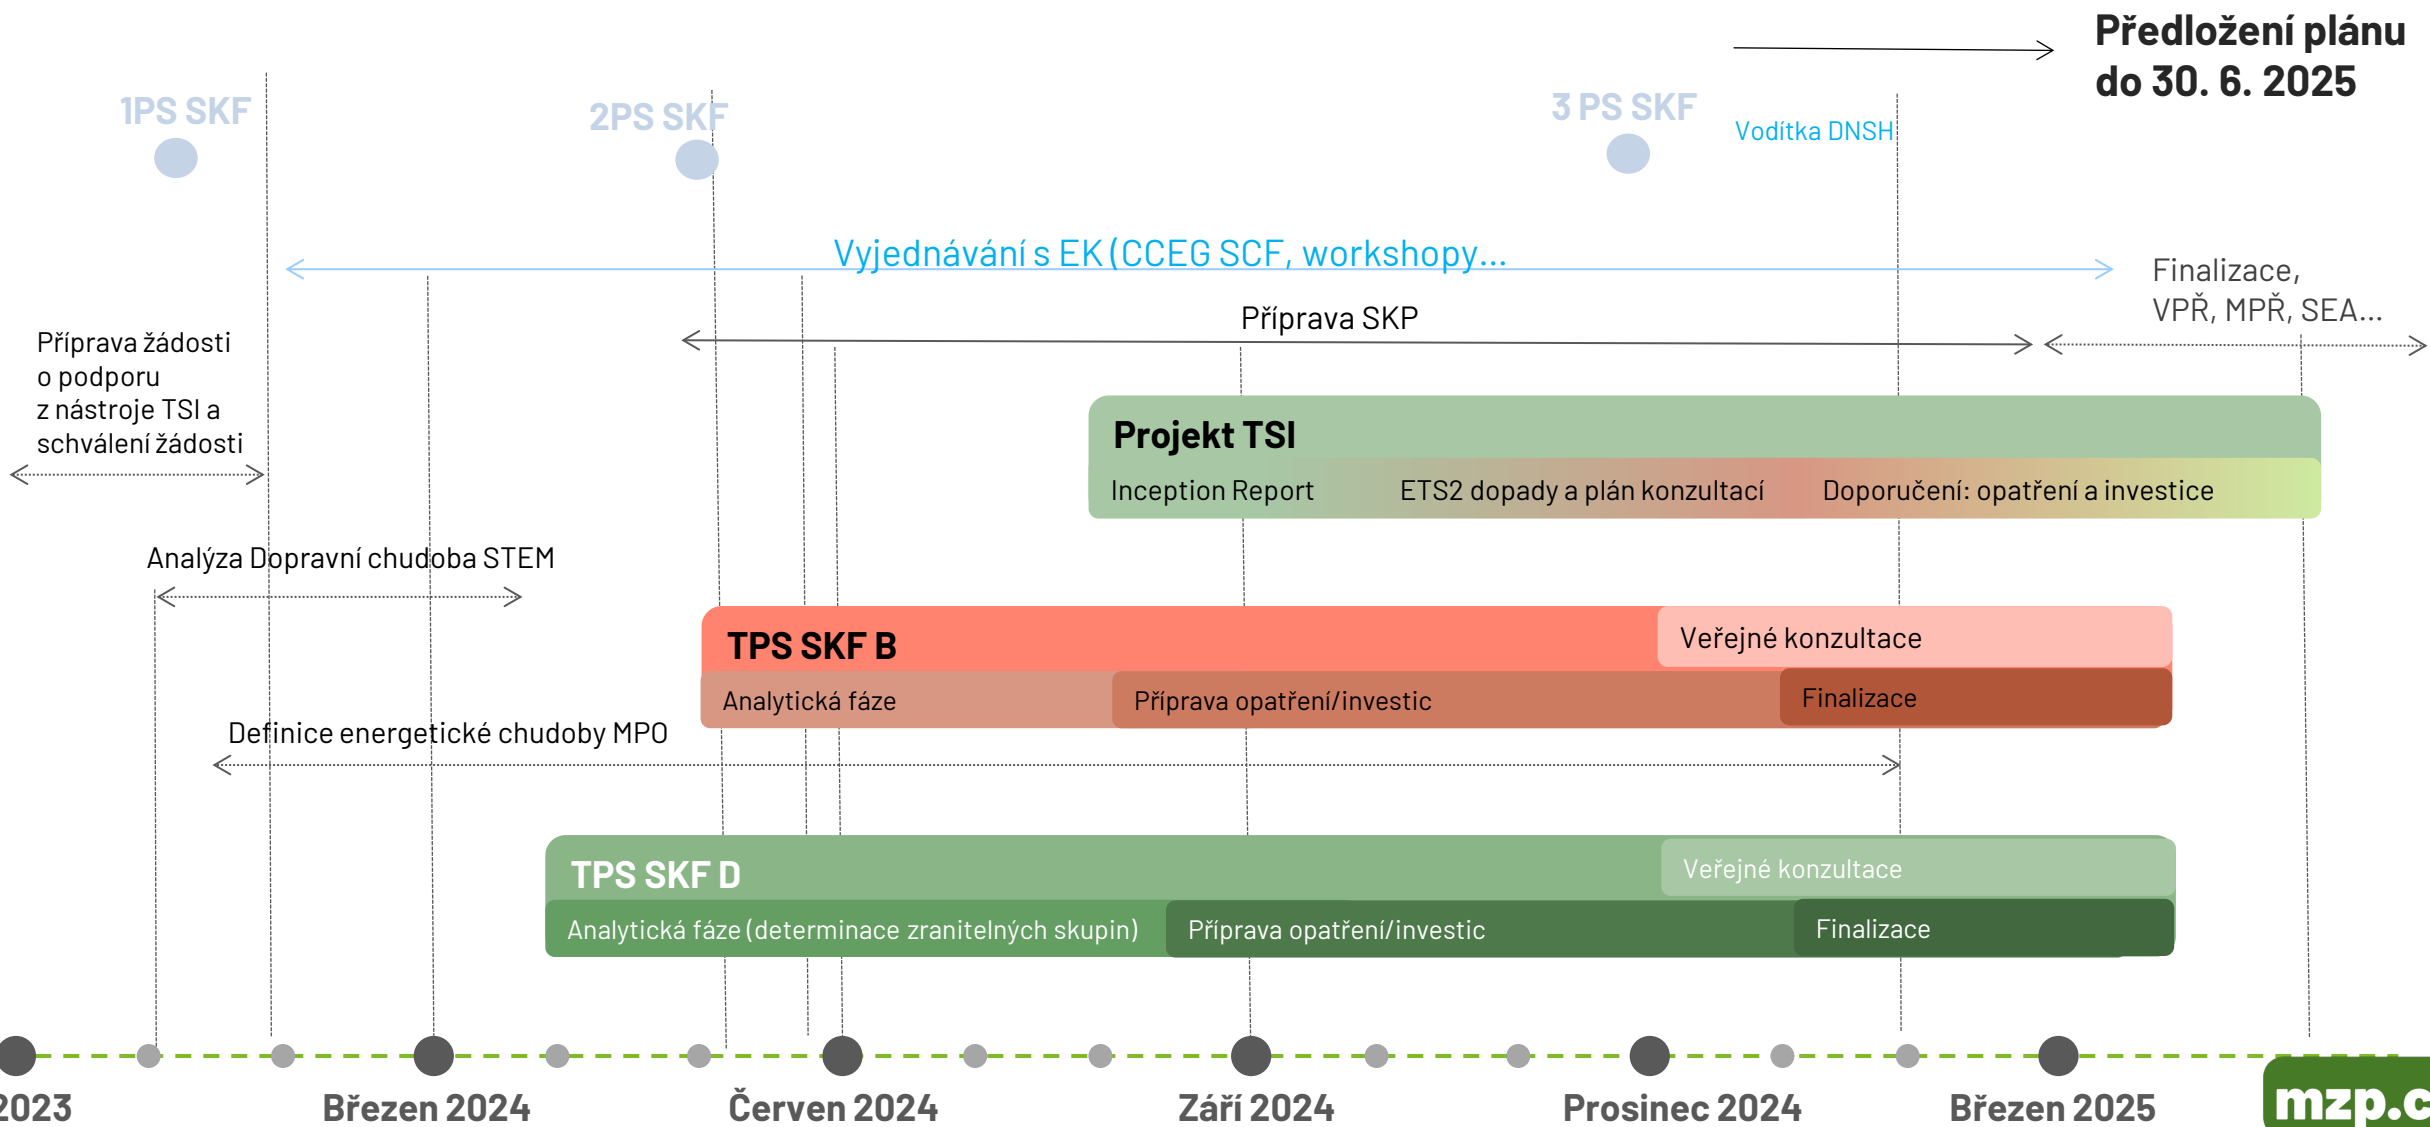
Předložení plánu do 30. 6. 2025

1PS SKF

2PS SKF

3 PS SKF

Vodítka DNSH

Vyjednávání s EK (CCEG SCF, workshopy...

Finalizace, VPŘ, MPŘ, SEA...

Příprava SKP

Příprava žádosti o podporu z nástroje TSI a schválení žádosti

Projekt TSI

Inception Report

ETS2 dopady a plán konzultací

Doporučení: opatření a investice

Analýza Dopravní chudoba STEM

TPS SKF B

Veřejné konzultace

Analytická fáze

Příprava opatření/investic

Finalizace

Definice energetické chudoby MPO

TPS SKF D

Veřejné konzultace

Analytická fáze (determinace zranitelných skupin)

Příprava opatření/investic

Finalizace

2023

Březen 2024

Červen 2024

Září 2024

Prosinec 2024

Březen 2025

mzp.c